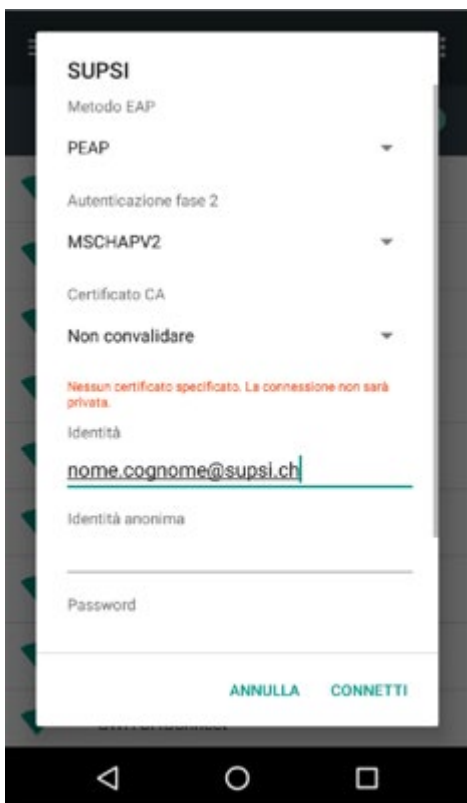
SUPSI

Metodo EAP

PEAP

Autenticazione fase 2

MSCHAPV2

Certificato CA

Non convalidare

Nessun certificato specificato. La connessione non sarà privata.

Identità

nome.cognome@supsi.ch

Identità anonima

Password

ANNULLA CONNETTI